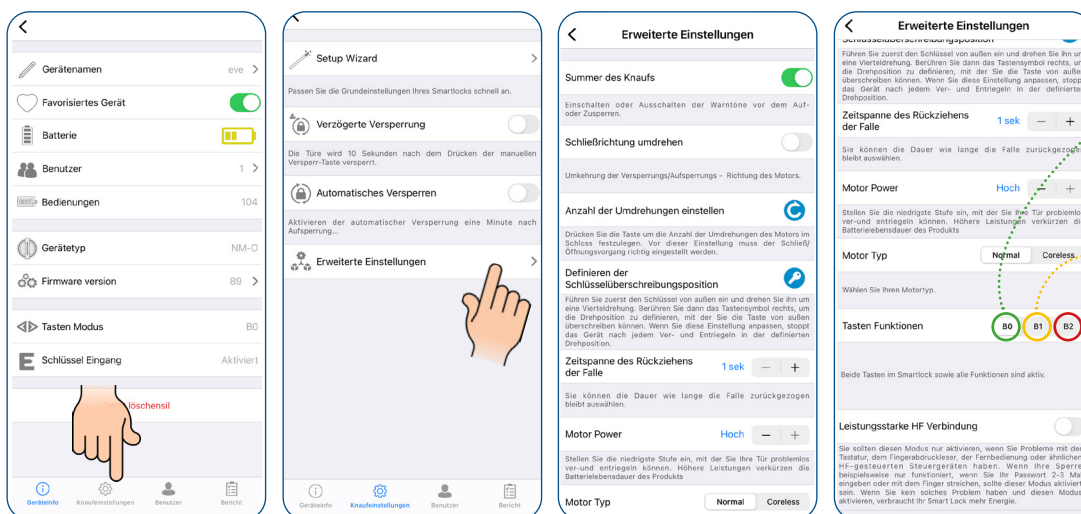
<

Gerätenamen eve >

Favorisiertes Gerät

Batterie

Benutzer 1 >

Bedienungen 104

Gerätetyp NM-O

Firmware version 89 >

Tasten Modus B0

Schlüssel Eingang Aktiviert

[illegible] löschensil

Geräteinfo Knaufeinstellungen Benutzer Bericht

<

Setup Wizard >

Passen Sie die Grundeinstellungen Ihres Smartlocks schnell an.

Verzögerte Versperrung

Die Türe wird 10 Sekunden nach dem Drücken der manuellen Versperr-Taste versperrt.

Automatisches Versperren

Aktivieren der automatischer Versperrung eine Minute nach Aufsperrung...

Erweiterte Einstellungen >

Geräteinfo Knaufeinstellungen Benutzer Bericht

< Erweiterte Einstellungen

Summer des Knaufs

Einschalten oder Ausschalten der Warntöne vor dem Auf- oder Zusperren.

Schließrichtung umdrehen

Umkehrung der Versperrungs/Aufsperrungs - Richtung des Motors.

Anzahl der Umdrehungen einstellen

Drücken Sie die Taste um die Anzahl der Umdrehungen des Motors im Schloss festzulegen. Vor dieser Einstellung muss der Schließ/Öffnungsvorgang richtig eingestellt werden.

Definieren der Schlüsselüberschreibungsposition

Führen Sie zuerst den Schlüssel von außen ein und drehen Sie ihn um eine Vierteldrehung. Berühren Sie dann das Tastensymbol rechts, um die Drehposition zu definieren, mit der Sie die Taste von außen überschreiben können. Wenn Sie diese Einstellung anpassen, stoppt das Gerät nach jedem Ver- und Entriegeln in der definierten Drehposition.

Zeitspanne des Rückziehens der Falle 1 sek − +

Sie können die Dauer wie lange die Falle zurückgezogen bleibt auswählen.

Motor Power Hoch − +

Stellen Sie die niedrigste Stufe ein, mit der Sie Ihre Tür problemlos ver-und entriegeln können. Höhere Leistungen verkürzen die Batterielebensdauer des Produkts

Motor Typ Normal Coreless

< Erweiterte Einstellungen

Schlüsselüberschreibungsposition

Führen Sie zuerst den Schlüssel von außen ein und drehen Sie ihn um eine Vierteldrehung. Berühren Sie dann das Tastensymbol rechts, um die Drehposition zu definieren, mit der Sie die Taste von außen überschreiben können. Wenn Sie diese Einstellung anpassen, stoppt das Gerät nach jedem Ver- und Entriegeln in der definierten Drehposition.

Zeitspanne des Rückziehens der Falle 1 sek − +

Sie können die Dauer wie lange die Falle zurückgezogen bleibt auswählen.

Motor Power Hoch − +

Stellen Sie die niedrigste Stufe ein, mit der Sie Ihre Tür problemlos ver-und entriegeln können. Höhere Leistungen verkürzen die Batterielebensdauer des Produkts

Motor Typ Normal Coreless

Wählen Sie Ihren Motortyp.

Tasten Funktionen B0 B1 B2

Beide Tasten im Smartlock sowie alle Funktionen sind aktiv.

Leistungsstarke HF Verbindung

Sie sollten diesen Modus nur aktivieren, wenn Sie Probleme mit der Tastatur, dem Fingerabdruckleser, der Fernbedienung oder ähnlichen HF-gesteuerten Steuergeräten haben. Wenn Ihre Sperre beispielsweise nur funktioniert, wenn Sie Ihr Passwort 2-3 Mal eingeben oder mit dem Finger streichen, sollte dieser Modus aktiviert sein. Wenn Sie kein solches Problem haben und diesen Modus aktivieren, verbraucht Ihr Smart Lock mehr Energie.